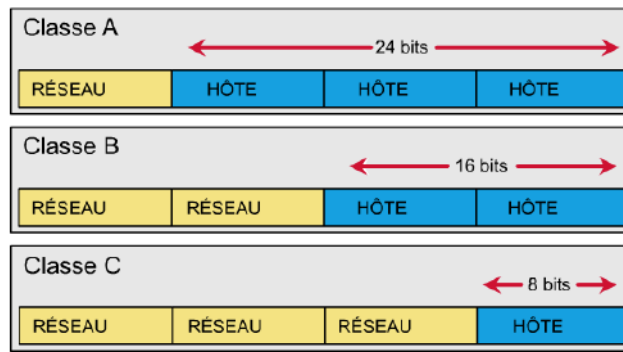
Classe A

24 bits

| RÉSEAU | HÔTE | HÔTE | HÔTE |
|---|---|---|---|

Classe B

16 bits

| RÉSEAU | RÉSEAU | HÔTE | HÔTE |
|---|---|---|---|

Classe C

8 bits

| RÉSEAU | RÉSEAU | RÉSEAU | HÔTE |
|---|---|---|---|